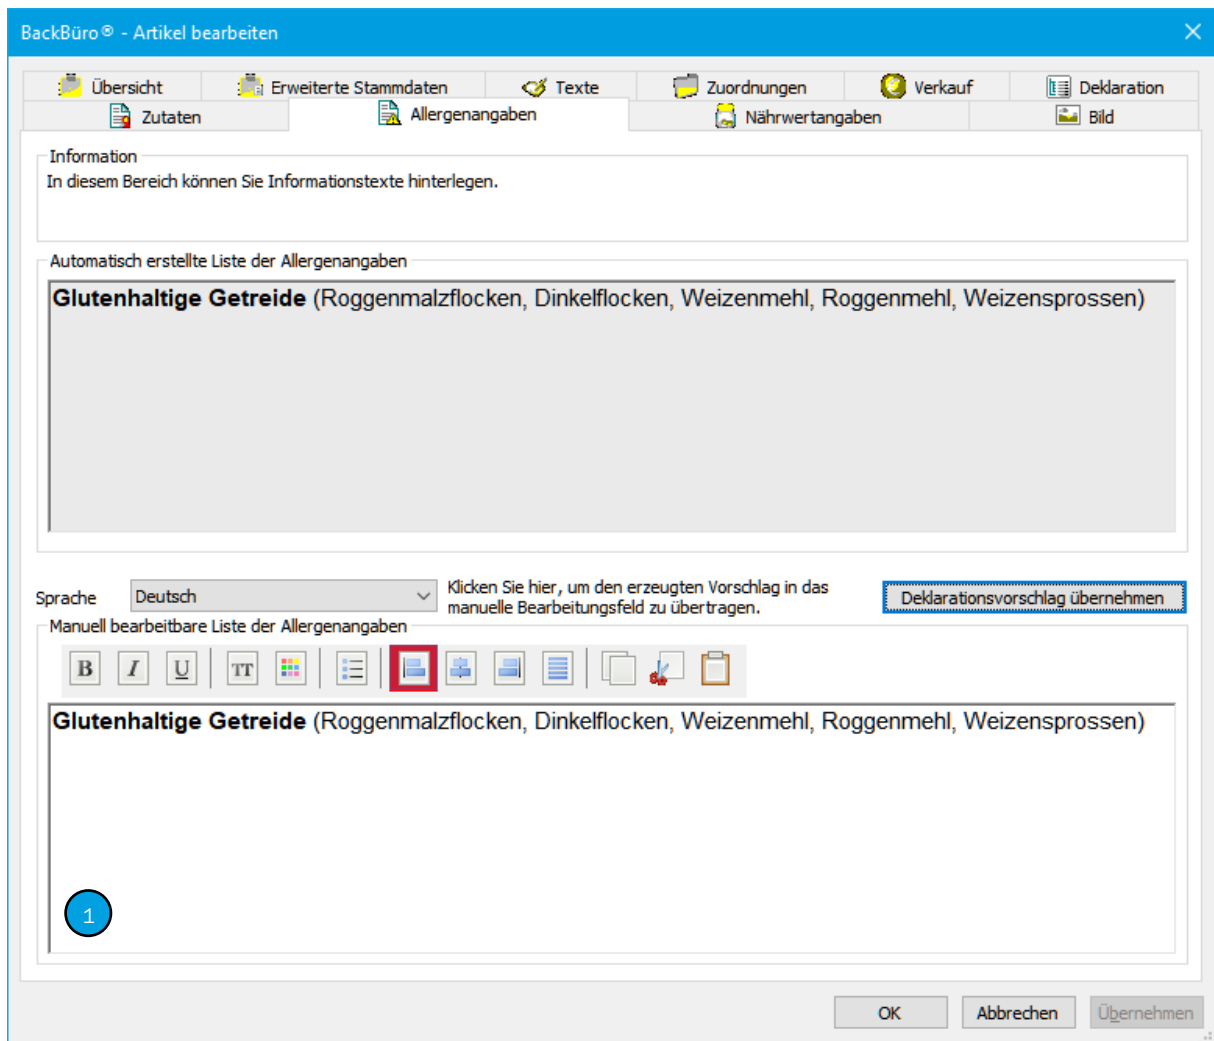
BackBüro® - Artikel bearbeiten

Übersicht
Erweiterte Stammdaten
Texte
Zuordnungen
Verkauf
Deklaration
Zutaten
Allergenangaben
Nährwertangaben
Bild

Information
In diesem Bereich können Sie Informationstexte hinterlegen.

Automatisch erstellte Liste der Allergenangaben
**Glutenhaltige Getreide** (Roggenmalzflocken, Dinkelflocken, Weizenmehl, Roggenmehl, Weizensprossen)

Sprache
Deutsch
Klicken Sie hier, um den erzeugten Vorschlag in das manuelle Bearbeitungsfeld zu übertragen.
Deklarationsvorschlag übernehmen

Manuell bearbeitbare Liste der Allergenangaben
B I U TT
**Glutenhaltige Getreide** (Roggenmalzflocken, Dinkelflocken, Weizenmehl, Roggenmehl, Weizensprossen)

1

OK
Abbrechen
Übernehmen